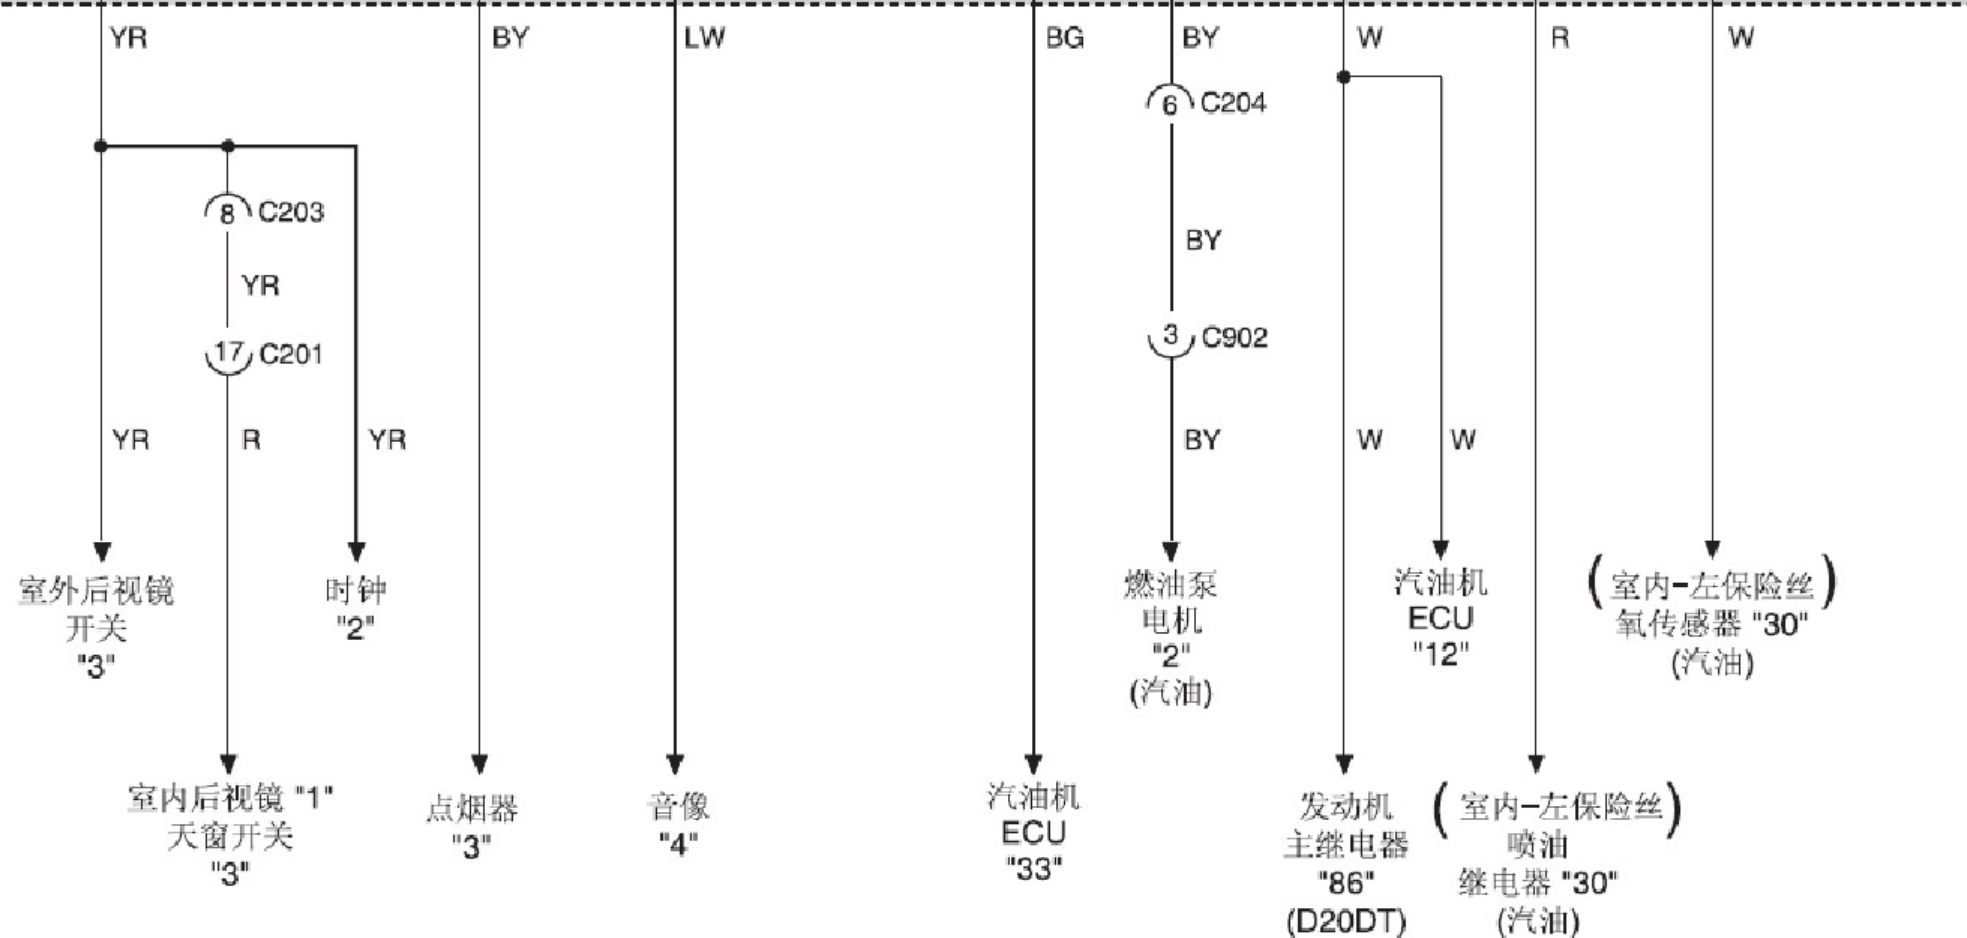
YR BY LW BG BY W R W

8 C203

YR

17 C201

YR R YR

室外后视镜 开关 "3"

时钟 "2"

室内后视镜 "1" 天窗开关 "3"

点烟器 "3"

音像 "4"

汽油机 ECU "33"

6 C204

BY

3 C902

BY

燃油泵 电机 "2" (汽油)

W W

发动机 主继电器 "86" (D20DT)

汽油机 ECU "12"

(室内-左保险丝 喷油 继电器 "30" (汽油))

(室内-左保险丝 氧传感器 "30" (汽油))